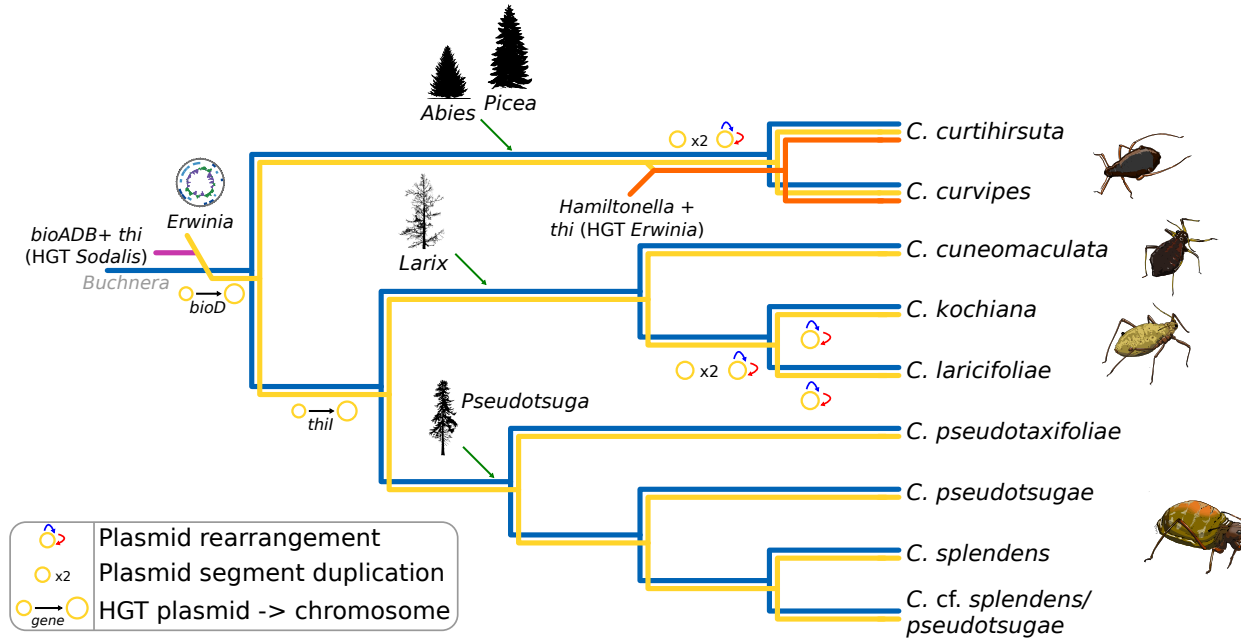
Abies
Picea
x2
C. curtihirsuta
C. curvipes
Hamiltonella + thi (HGT Erwinia)
Erwinia
bioADB+ thi (HGT Sodalis)
Buchnera
bioD
Larix
C. cuneomaculata
C. kochiana
x2
C. laricifoliae
thiI
Pseudotsuga
C. pseudotaxifoliae
C. pseudotsugae
C. splendens
C. cf. splendens/ pseudotsugae

| | |
|---|---|
| | Plasmid rearrangement |
| x2 | Plasmid segment duplication |
| gene | HGT plasmid -> chromosome |